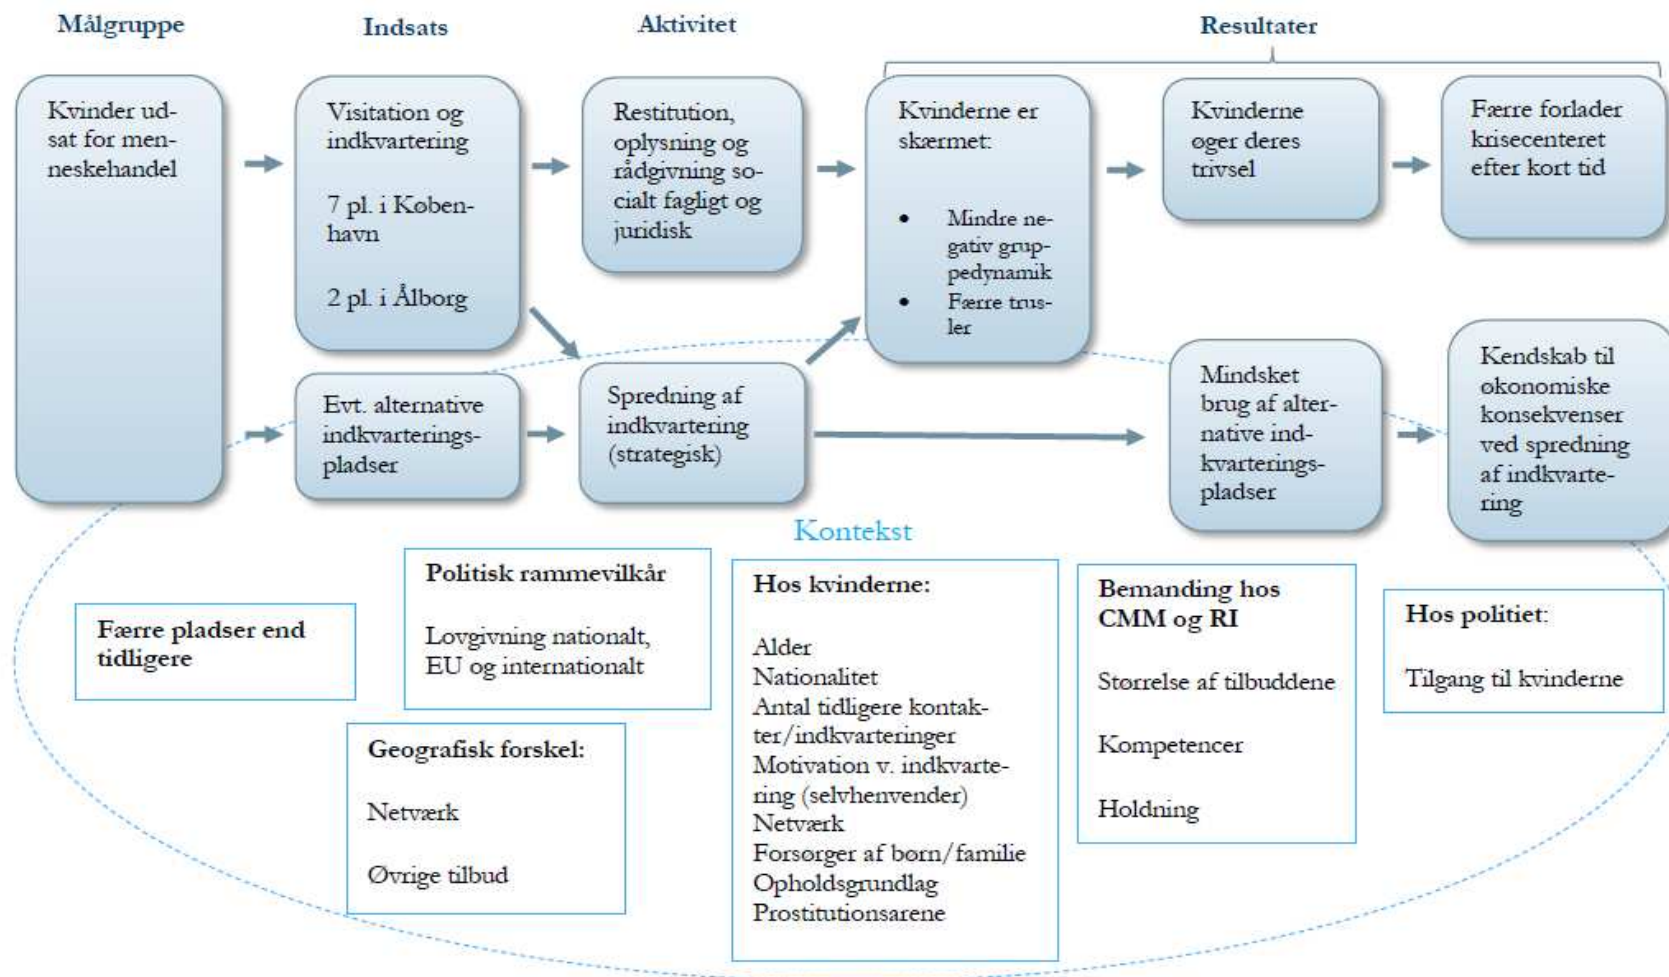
Målgruppe

Indsats

Aktivitet

Resultater

Kvinder udsat for menneskehandel

Visitation og indkvartering

7 pl. i København

2 pl. i Ålborg

Restitution, oplysning og rådgivning socialt fagligt og juridisk

Kvinderne er skærmet:

- Mindre negativ gruppedynamik
- Færre trusler

Kvinderne øger deres trivsel

Færre forlader krisecenteret efter kort tid

Evt. alternative indkvarteringspladser

Spredning af indkvartering (strategisk)

Mindsket brug af alternative indkvarteringspladser

Kendskab til økonomiske konsekvenser ved spredning af indkvartering

Kontekst

Færre pladser end tidligere

Politisk rammevilkår

Lovgivning nationalt, EU og internationalt

Geografisk forskel:

Netværk

Øvrige tilbud

Hos kvinderne:

Alder
Nationalitet
Antal tidligere kontakter/indkvarteringer
Motivation v. indkvartering (selvhenvender)
Netværk
Forsørger af børn/familie
Opholdsgrundlag
Prostitutionsarene

Bemanding hos CMM og RI

Størrelse af tilbuddene

Kompetencer

Holdning

Hos politiet:

Tilgang til kvinderne